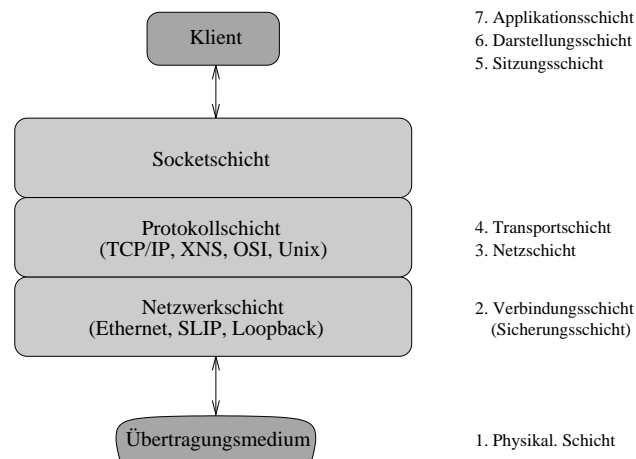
Klient

7. Applikationsschicht
6. Darstellungsschicht
5. Sitzungsschicht

Socketschicht

Protokollschicht
(TCP/IP, XNS, OSI, Unix)

4. Transportschicht
3. Netzschicht

Netzwerkschicht
(Ethernet, SLIP, Loopback)

2. Verbindungsschicht
(Sicherungsschicht)

Übertragungsmedium

1. Physikal. Schicht